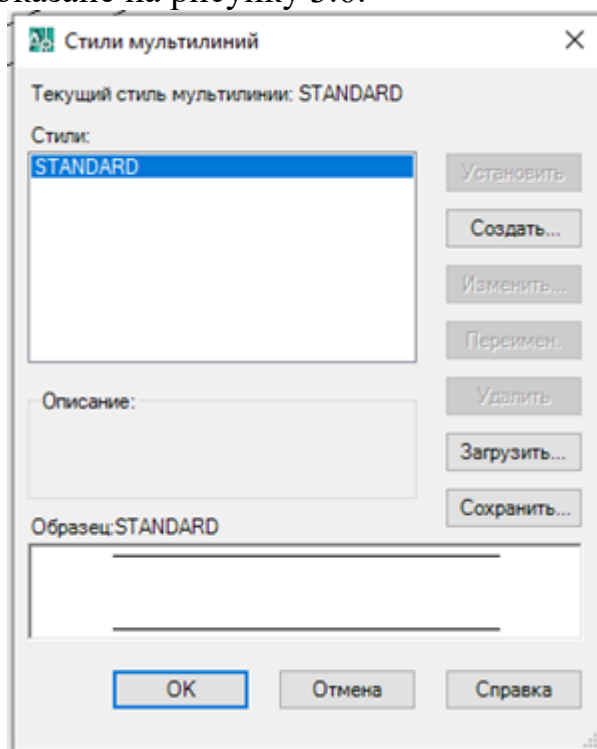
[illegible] на рисунку 3.6.

Стили мультилиний

×

Текущий стиль мультилинии: STANDARD

Стили:

STANDARD

Установить

Создать...

Изменить...

Переимен.

Описание:

Удалить

Загрузить...

Сохранить...

Образец:STANDARD

OK

Отмена

Справка